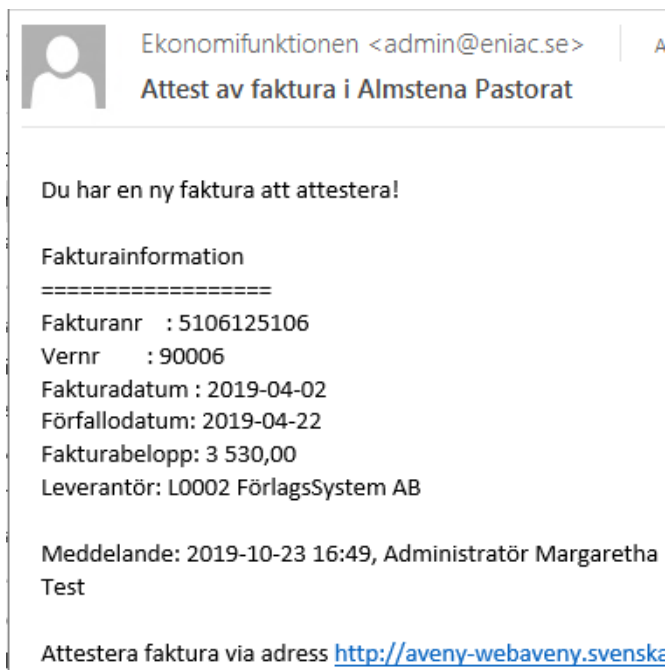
Ekonomifunktionen <admin@eniac.se> A

Attest av faktura i Almstena Pastorat

Du har en ny faktura att attestera!

Fakturainformation
==================
Fakturanr : 5106125106
Vernr : 90006
Fakturadatum : 2019-04-02
Förfallodatum: 2019-04-22
Fakturabelopp: 3 530,00
Leverantör: L0002 FörlagsSystem AB

Meddelande: 2019-10-23 16:49, Administratör Margaretha Test

Attestera faktura via adress http://aveny-webaveny.svenska